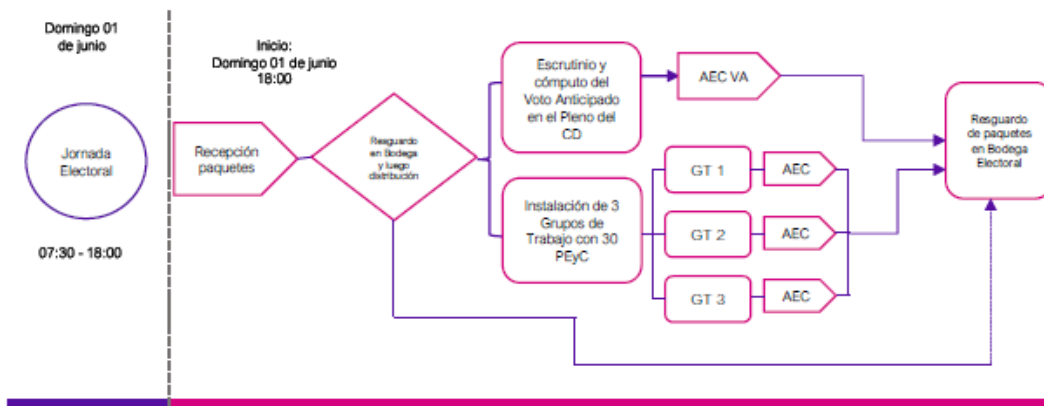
Domingo 01 de junio

Jornada Electoral

07:30 - 18:00

Inicio: Domingo 01 de junio 18:00

Recepción paquetes

Resguardo en Bodega y luego distribución

Escrutinio y cómputo del Voto Anticipado en el Pleno del CD

AEC VA

Instalación de 3 Grupos de Trabajo con 30 PEyC

GT 1

AEC

GT 2

AEC

GT 3

AEC

Resguardo de paquetes en Bodega Electoral